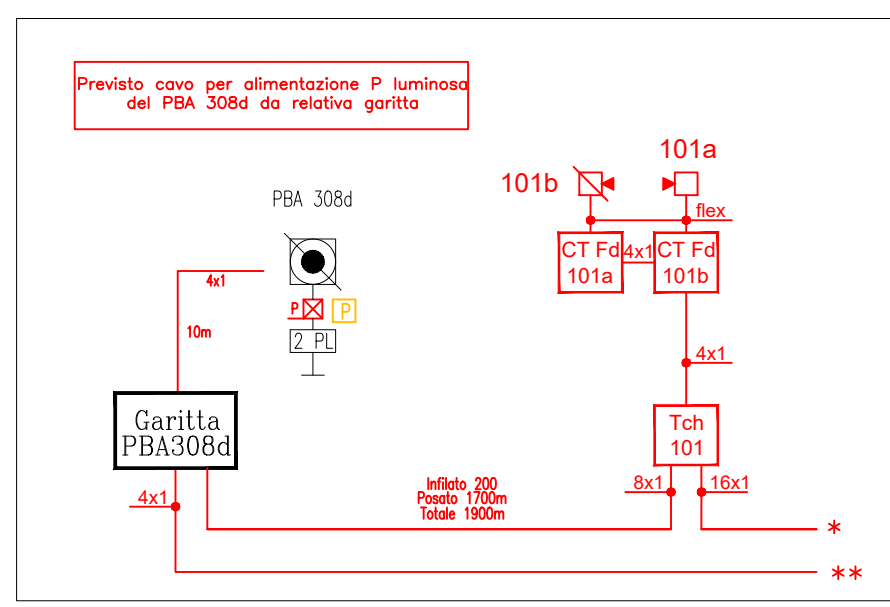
Previsto cavo per alimentazione P luminosa del PBA 308d da relativa garitta

PBA 308d

4x1

10m

P

P

2 PL

Garitta PBA308d

4x1

101a

101b

flex

CT Fd 101a

4x1

CT Fd 101b

4x1

Tch 101

8x1

16x1

Infilato 200
Posato 1700m
Totale 1900m

*

**